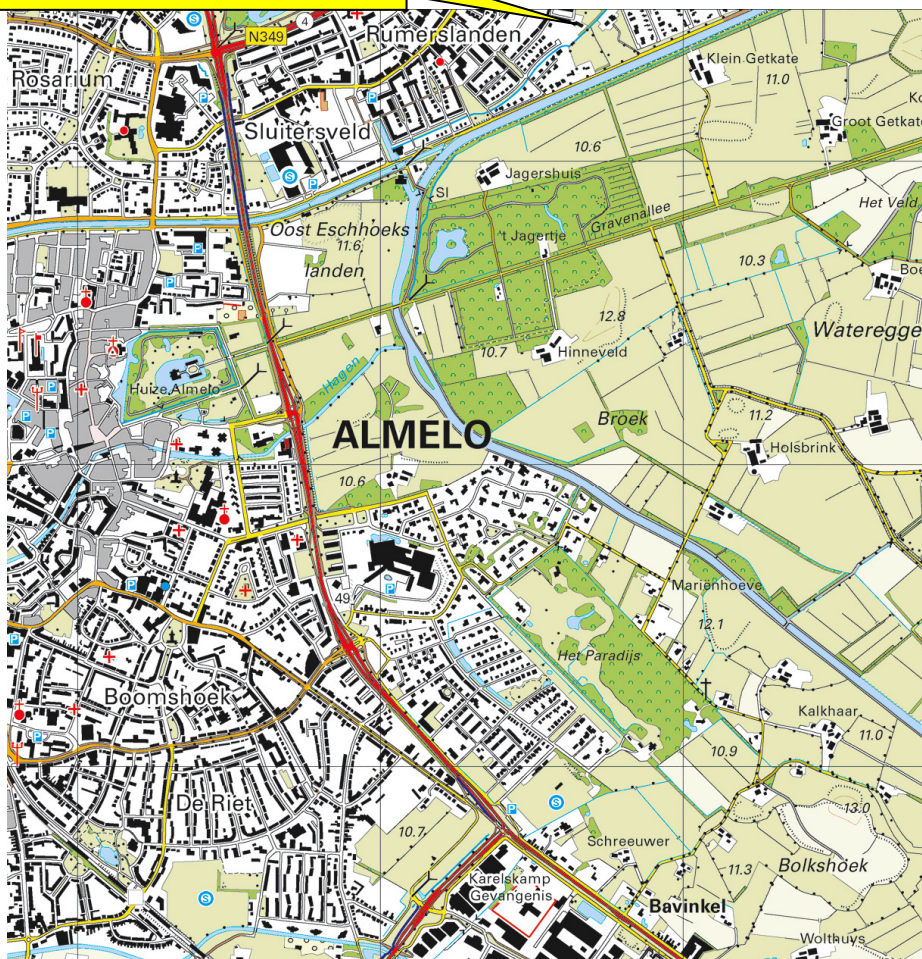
N349
4
Rumerslanden
Rosarium
Klein Getkate
11.0
Sluitersveld
Groot Getkate
10.6
Sl
Jagershuis
Het Veld
Oost Eschhoeks
Jagertje
Gravenallee
11.6
landen
10.3
12.8
Wateregge
10.7
Hinneveld
Huize Almelo
Hagen
ALMELO
Broek
11.2
Holsbrink
10.6
49
Mariënhoeve
12.1
Het Paradijs
Boomshoek
Kalkhaar
11.0
10.9
De Riet
13.0
10.7
Schreeuwer
11.3
Bolkshoek
Karelskamp
Gevangenis
Bavinkel
Wolthuys